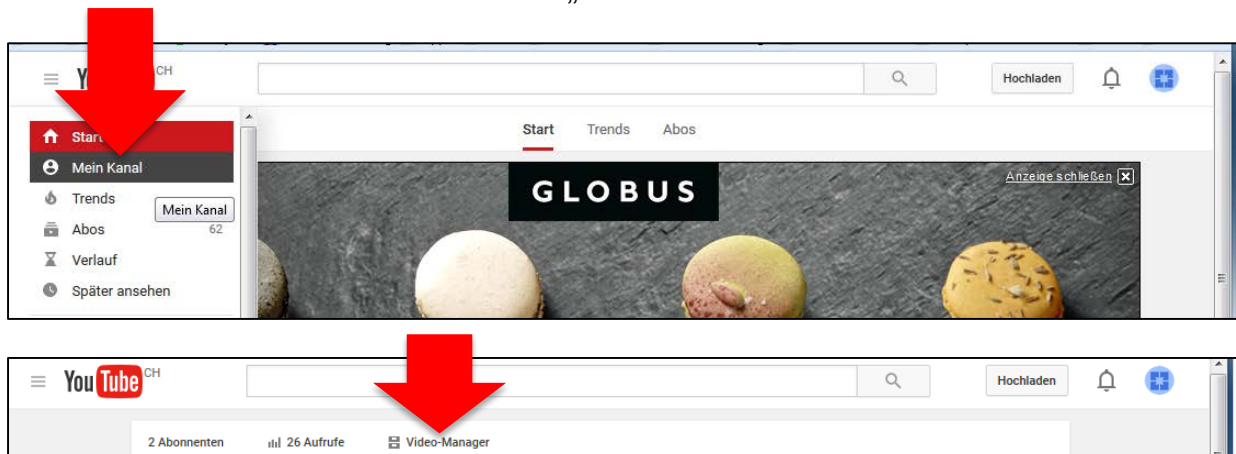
„

YouTube CH

Hochladen

Start
Mein Kanal
Trends
Abos 62
Verlauf
Später ansehen

Mein Kanal

Start Trends Abos

GLOBUS

Anzeige schließen

YouTube CH

Hochladen

2 Abonnenten 26 Aufrufe Video-Manager